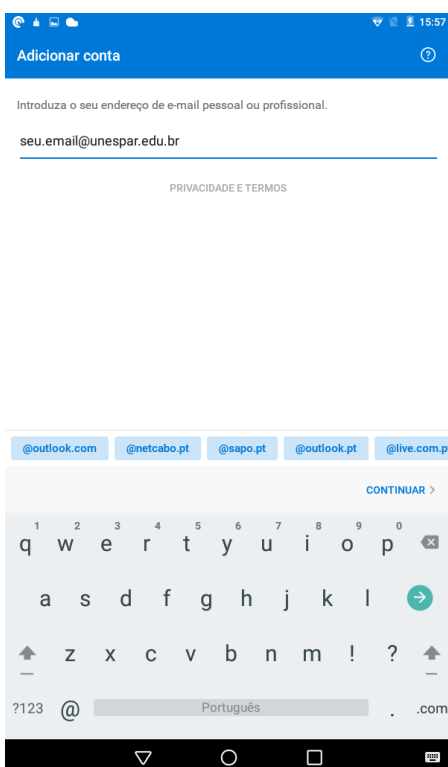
15:57

Adicionar conta

Introduza o seu endereço de e-mail pessoal ou profissional.

seu.email@unespar.edu.br

PRIVACIDADE E TERMOS

@outlook.com @netcabo.pt @sapo.pt @outlook.pt @live.com.p

CONTINUAR >

1 2 3 4 5 6 7 8 9 0
q w e r t y u i o p

a s d f g h j k l

z x c v b n m ! ?

?123 @ Português . .com